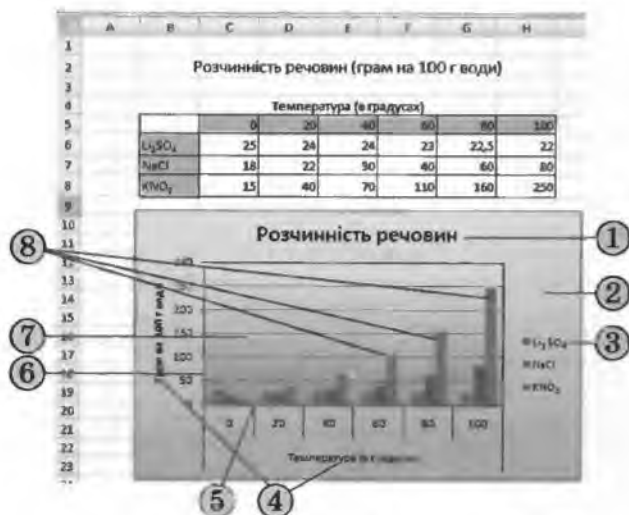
| | A | B | C | D | E | F | G | H |
|---|---|---|---|---|---|---|---|---|
| 1 | | | | | | | | |
| 2 | | Розчинність речовин (грам на 100 г води) | | | | | | |
| 3 | | | | | | | | |
| 4 | | | Температура (в градусах) | | | | | |
| 5 | | | 0 | 20 | 40 | 60 | 80 | 100 |
| 6 | | $Li_2SO_4$ | 25 | 24 | 24 | 23 | 22,5 | 22 |
| 7 | | NaCl | 18 | 22 | 30 | 40 | 60 | 80 |
| 8 | | $KNO_3$ | 15 | 40 | 70 | 110 | 160 | 250 |

9
10
11
12
13
14
15
16
17
18
19
20
21
22
23

Розчинність речовин

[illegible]
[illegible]
200
150
100
50

Грам на 100 г води

0
20
40
60
80
100

Температура (в градусах)

$Li_2SO_4$
NaCl
$KNO_3$

1
2
3
4
5
6
7
8